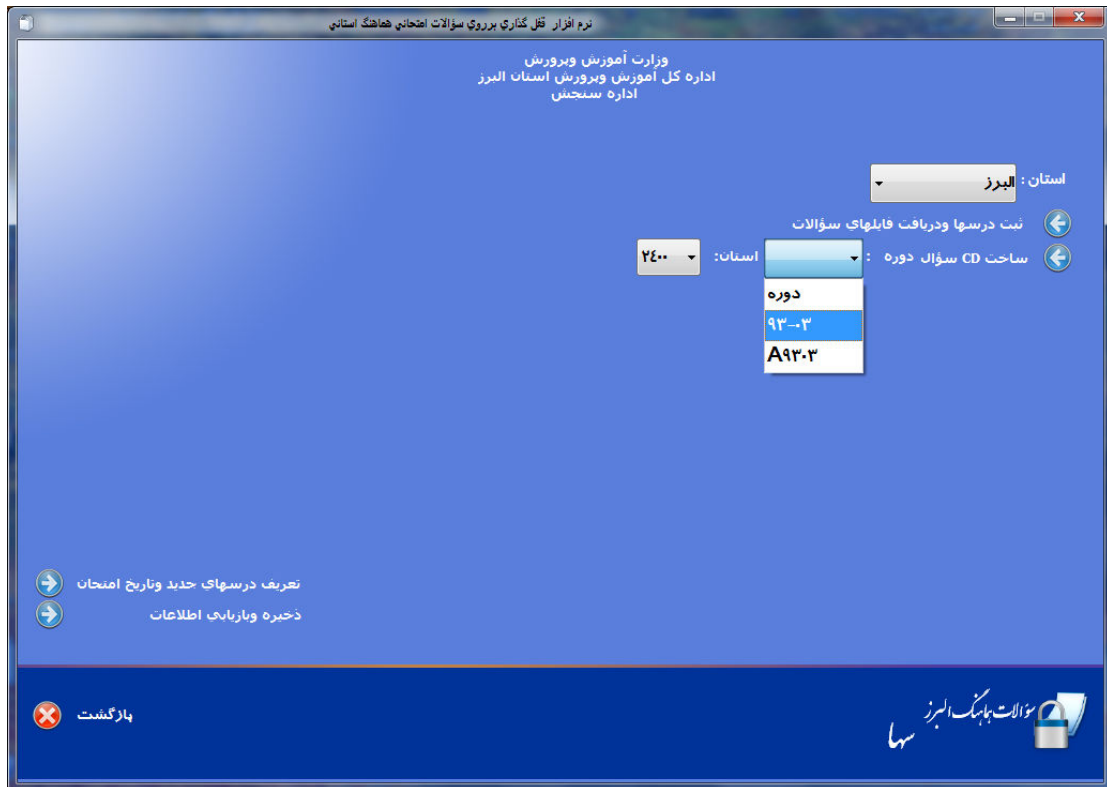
نرم افزار قفل گذاري برروي سؤالات امتحاني هماهنگ استاني

وزارت آموزش وپرورش
اداره کل آموزش وپرورش استان البرز
اداره سنجش

استان : البرز

ثبت درسها ودریافت فایلهای سؤالات

ساخت CD سؤال دوره :

استان: ۲۴۰۰

دوره
۹۳۰۳
A۹۳۰۳

تعریف درسهای جدید وتاریخ امتحان
ذخیره وبازیابی اطلاعات

بازگشت

سؤالات هماهنگ البرز
سها